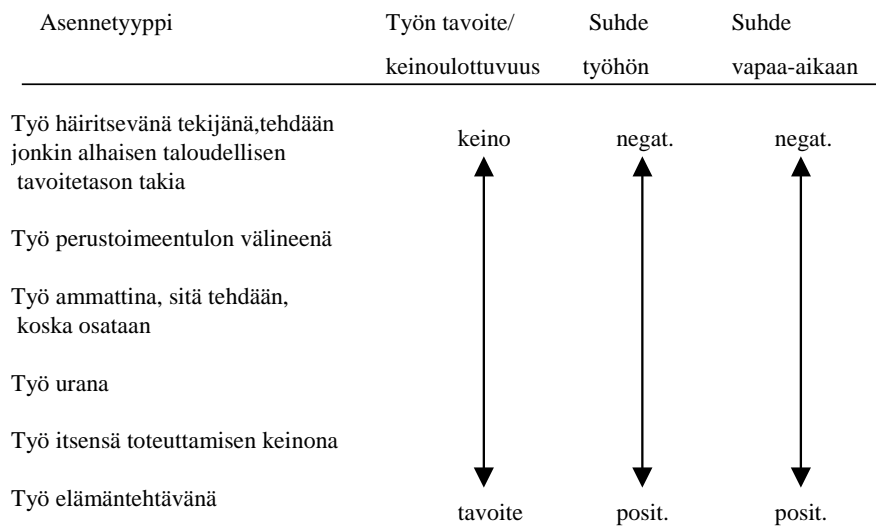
| Asennetyyppi | Työn tavoite/ keinoulottuvuus | Suhde työhön | Suhde vapaa-aikaan |
|---|---|---|---|
| Työ häiritsevänä tekijänä,tehdään jonkin alhaisen taloudellisen tavoitetason takia | keino | negat. | negat. |
| Työ perustoimeentulon välineenä | | | |
| Työ ammattina, sitä tehdään, koska osataan | | | |
| Työ urana | | | |
| Työ itsensä toteuttamisen keinona | | | |
| Työ elämäntehtävänä | tavoite | posit. | posit. |